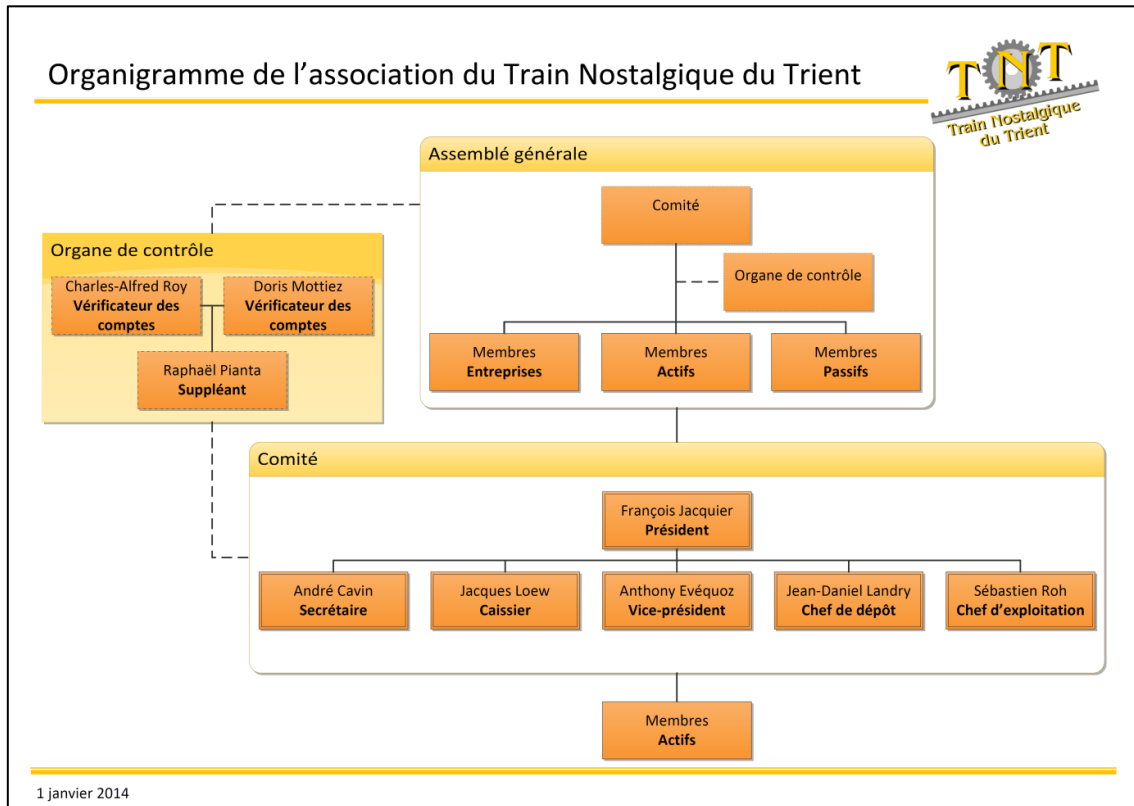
Organigramme de l'association du Train Nostalgique du Trient

TNT
Train Nostalgique du Trient

Assemblé générale

Comité

Organe de contrôle

Membres
Entreprises

Membres
Actifs

Membres
Passifs

Organe de contrôle

Charles-Alfred Roy
Vérificateur des comptes

Doris Mottiez
Vérificateur des comptes

Raphaël Pianta
Suppléant

Comité

François Jacquier
Président

André Cavin
Secrétaire

Jacques Loew
Caissier

Anthony Evéquoz
Vice-président

Jean-Daniel Landry
Chef de dépôt

Sébastien Roh
Chef d'exploitation

Membres
Actifs

1 janvier 2014